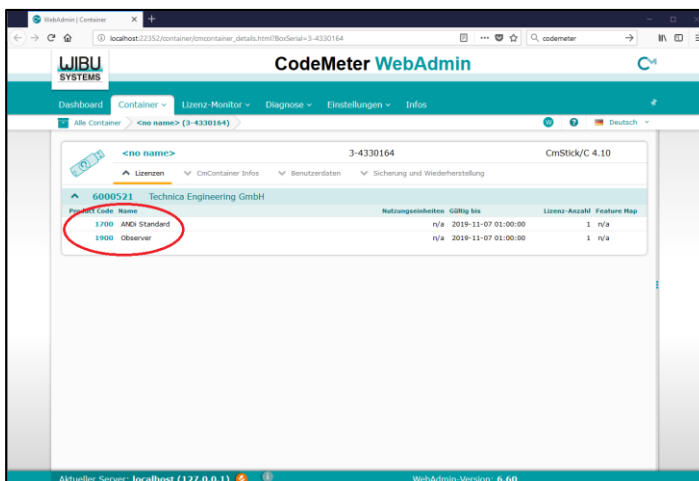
WebAdmin | Container ×

localhost:22352/container/cmcontainer_details.html?BoxSerial=3-4330164

codemeter

WIBU SYSTEMS

CodeMeter WebAdmin

Dashboard Container Lizenz-Monitor Diagnose Einstellungen Infos

Alle Container <no name> (3-4330164)

Deutsch

<no name> 3-4330164 CmStick/C 4.10

Lizenzen CmContainer Infos Benutzerdaten Sicherung und Wiederherstellung

6000521 Technica Engineering GmbH

| Product Code | Name | Nutzungseinheiten | Gültig bis | Lizenz-Anzahl | Feature Map |
|---|---|---|---|---|---|
| 1700 | ANDi Standard | n/a | 2019-11-07 01:00:00 | 1 | n/a |
| 1900 | Observer | n/a | 2019-11-07 01:00:00 | 1 | n/a |

Aktueller Server: localhost (127.0.0.1) WebAdmin-Version: 6.60